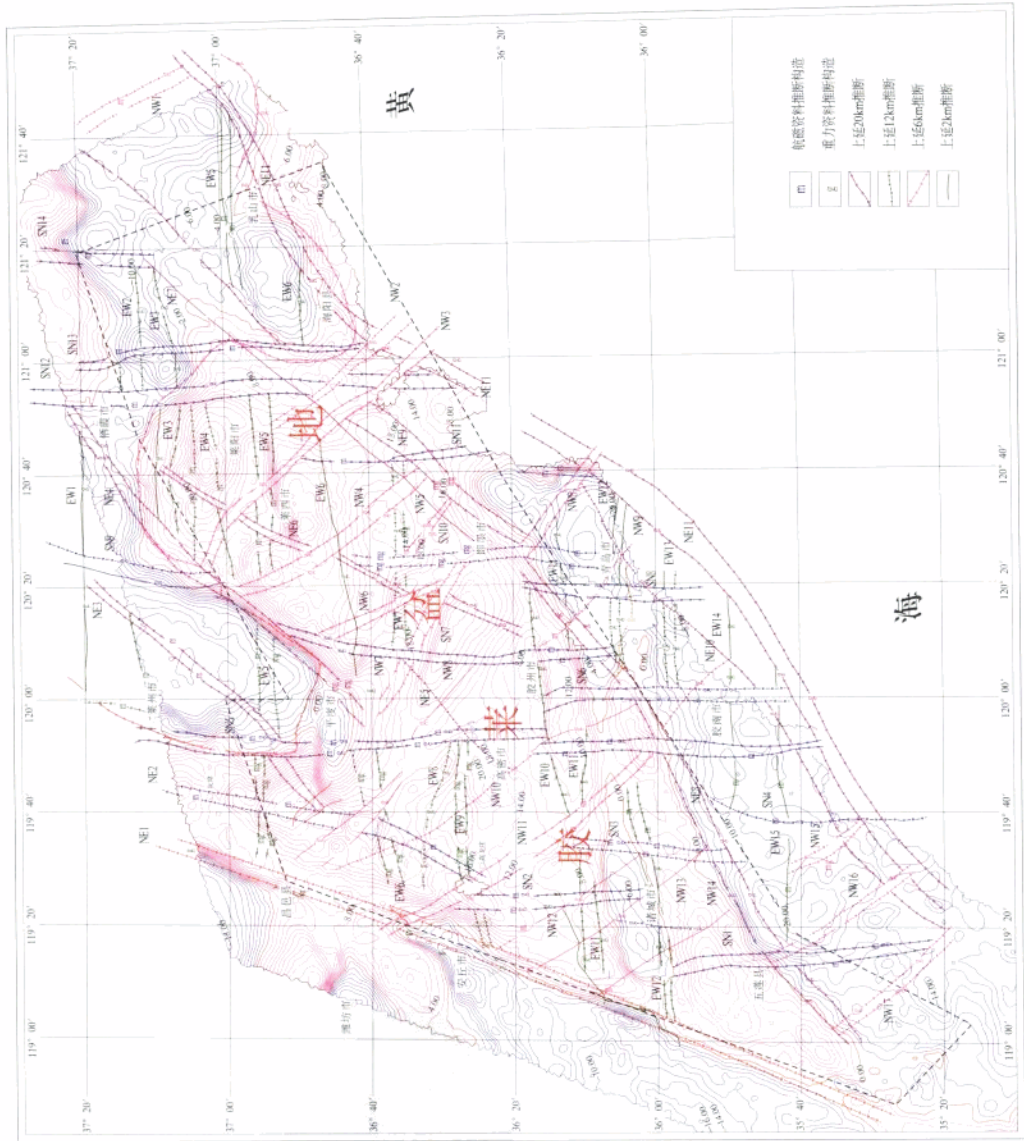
航磁资料推断构造
重力资料推断构造
上延20km推断
上延12km推断
上延6km推断
上延2km推断

黄
海
胶
莱
盆
地

37° 20′
37° 00′
36° 40′
36° 20′
36° 00′
35° 40′
35° 20′
119° 00′
119° 20′
119° 40′
120° 00′
120° 20′
120° 40′
121° 00′
121° 20′
121° 40′

SN14
SN13
SN12
SN11
SN10
SN9
SN8
SN7
SN6
SN5
SN4
SN3
SN2
SN1
NW1
NW2
NW3
NW4
NW5
NW6
NW7
NW8
NW9
NW10
NW11
NW12
NW13
NW14
NW15
NW16
NE1
NE2
NE3
NE4
NE5
NE6
NE7
EW1
EW2
EW3
EW4
EW5
EW6
EW7
EW8
EW9
EW10
EW11
EW12
EW13
EW14
EW15

栖霞市
莱阳市
莱西市
海阳市
乳山市
即墨市
青岛市
胶州市
胶南市
高密市
诸城市
五莲县
安丘市
昌邑县
潍坊市
平度市
莱州市